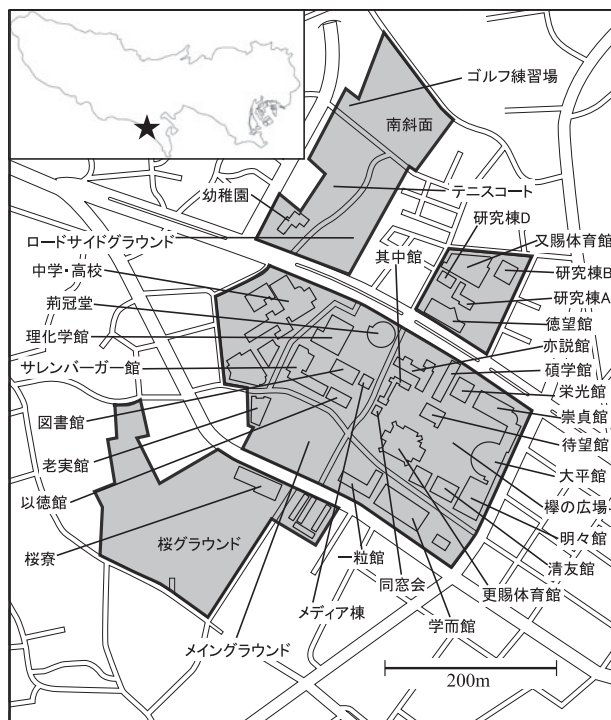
ゴルフ練習場
南斜面
テニスコート
幼稚園
研究棟D
又賜体育館
ロードサイドグラウンド
其中館
研究棟B
中学・高校
研究棟A
荊冠堂
徳望館
理化学館
亦説館
サレンバーガー館
碩学館
栄光館
図書館
崇貞館
待望館
老実館
大平館
以徳館
欅の広場
明々館
桜寮
桜グラウンド
清友館
一粒館
同窓会
更賜体育館
メディア棟
学而館
メイングラウンド
200m